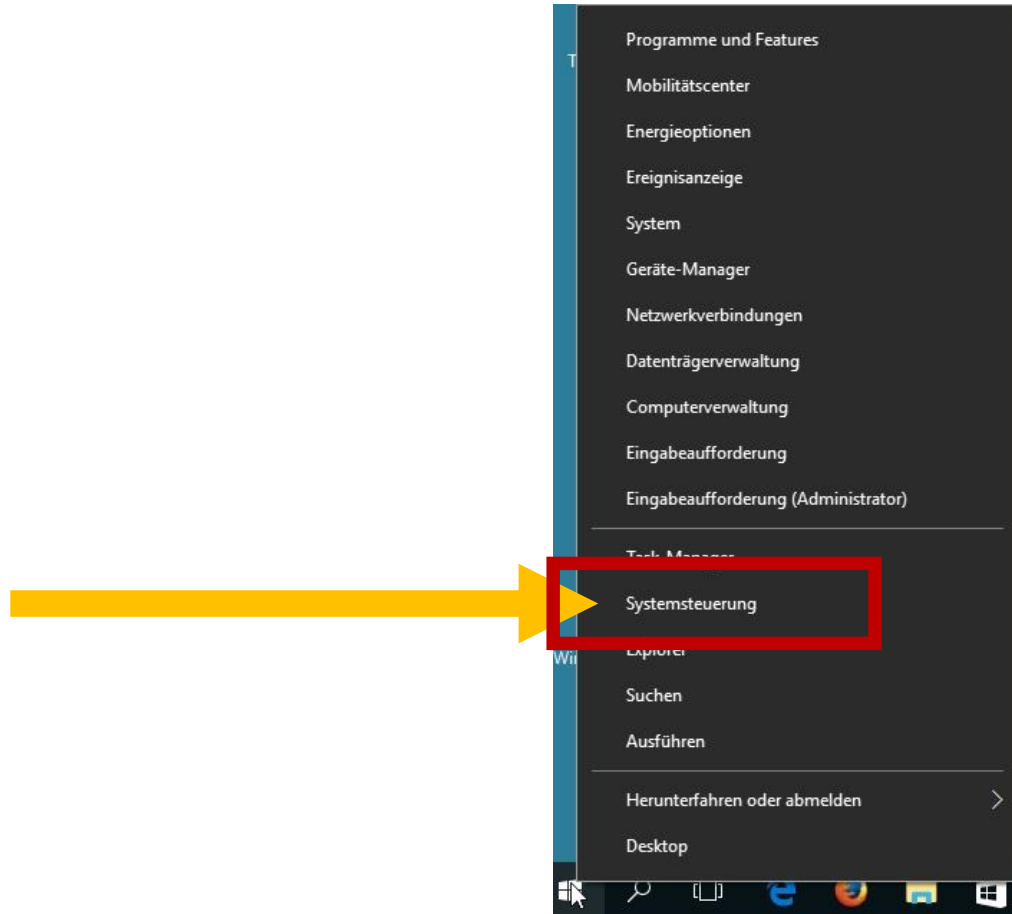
T

Programme und Features

Mobilitätscenter

Energieoptionen

Ereignisanzeige

System

Geräte-Manager

Netzwerkverbindungen

Datenträgerverwaltung

Computerverwaltung

Eingabeaufforderung

Eingabeaufforderung (Administrator)

Task-Manager

Systemsteuerung

Explorer

Wi

Suchen

Ausführen

Herunterfahren oder abmelden

Desktop